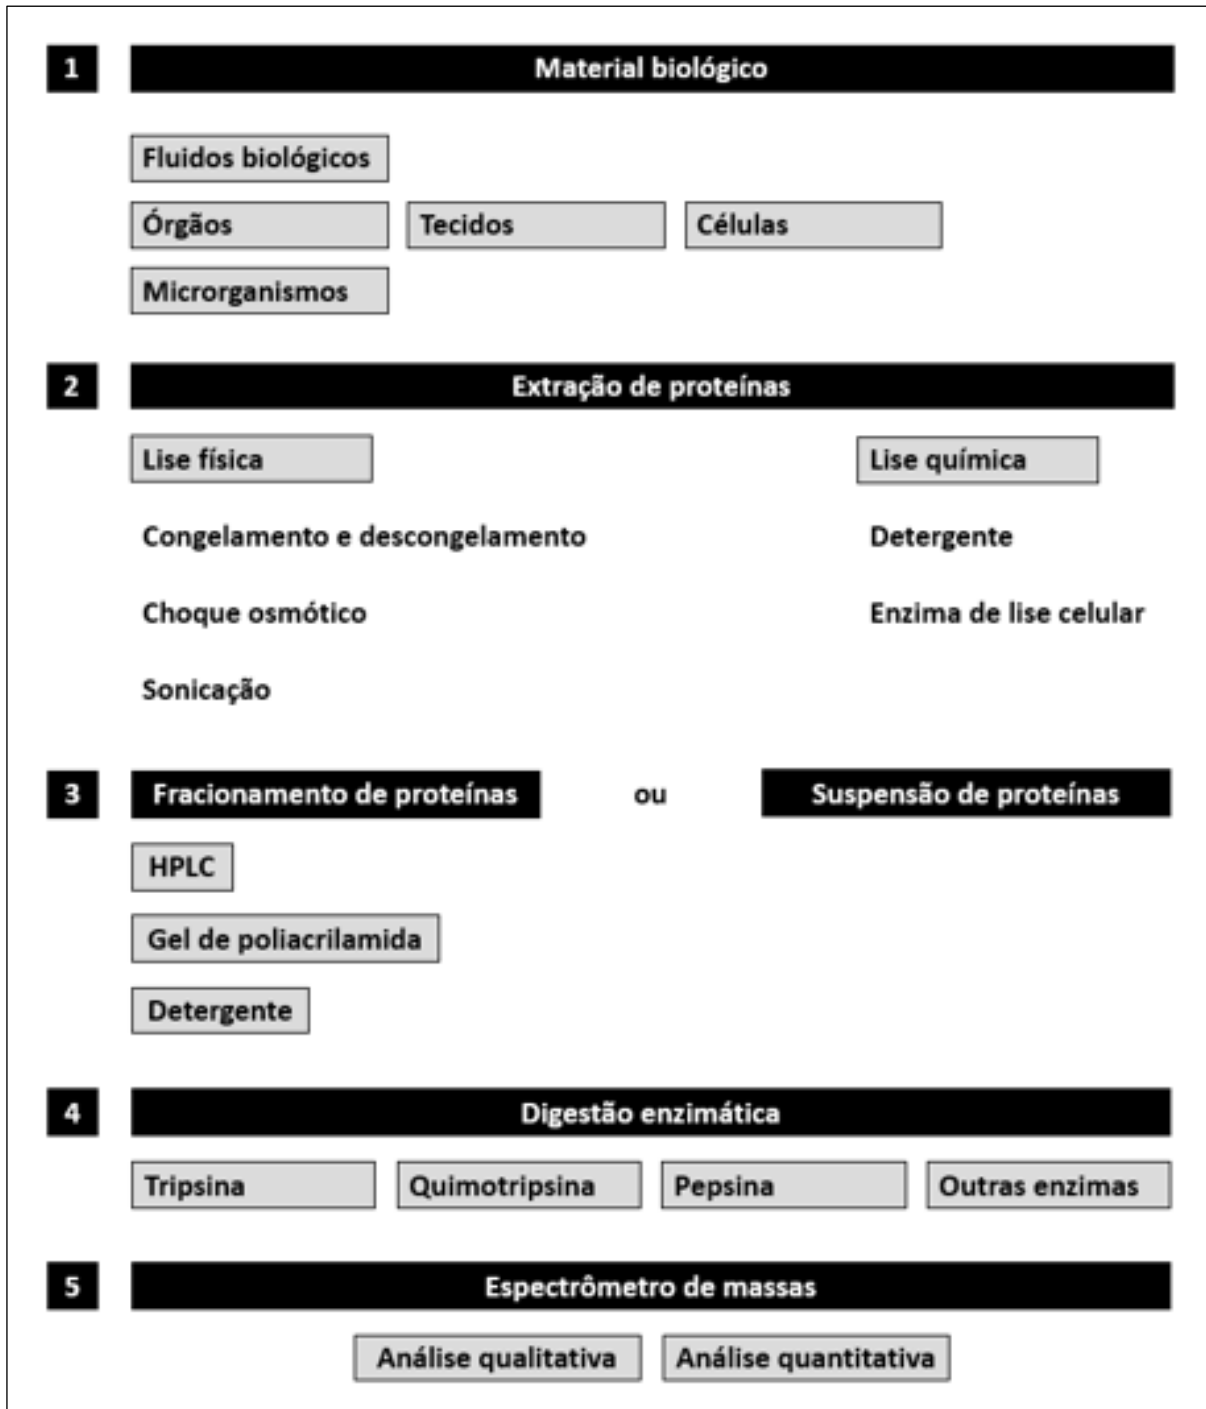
1 Material biológico

Fluidos biológicos

Órgãos | Tecidos | Células

Microrganismos

2 Extração de proteínas

Lise física

Congelamento e descongelamento

Choque osmótico

Sonicação

Lise química

Detergente

Enzima de lise celular

3 Fracionamento de proteínas ou Suspensão de proteínas

HPLC

Gel de poliacrilamida

Detergente

4 Digestão enzimática

Tripsina | Quimotripsina | Pepsina | Outras enzimas

5 Espectrômetro de massas

Análise qualitativa | Análise quantitativa